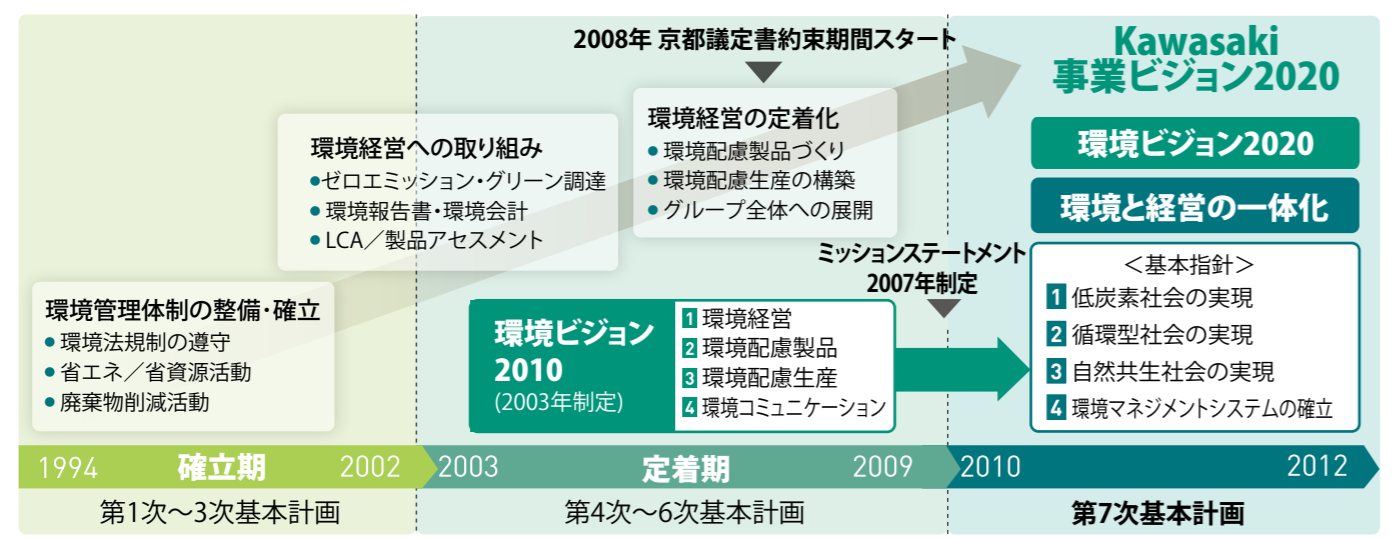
2008年 京都議定書約束期間スタート

Kawasaki
事業ビジョン2020

環境経営への取り組み
●ゼロエミッション・グリーン調達
● 環境報告書・環境会計
● LCA／製品アセスメント

環境経営の定着化
● 環境配慮製品づくり
● 環境配慮生産の構築
● グループ全体への展開

環境ビジョン2020

環境と経営の一体化

ミッションステートメント
2007年制定

環境管理体制の整備・確立
● 環境法規制の遵守
● 省エネ／省資源活動
● 廃棄物削減活動

環境ビジョン
2010
(2003年制定)

1 環境経営
2 環境配慮製品
3 環境配慮生産
4 環境コミュニケーション

＜基本指針＞
1 低炭素社会の実現
2 循環型社会の実現
3 自然共生社会の実現
4 環境マネジメントシステムの確立

1994 確立期 2002
2003 定着期 2009
2010 2012

第1次～3次基本計画
第4次～6次基本計画
第7次基本計画